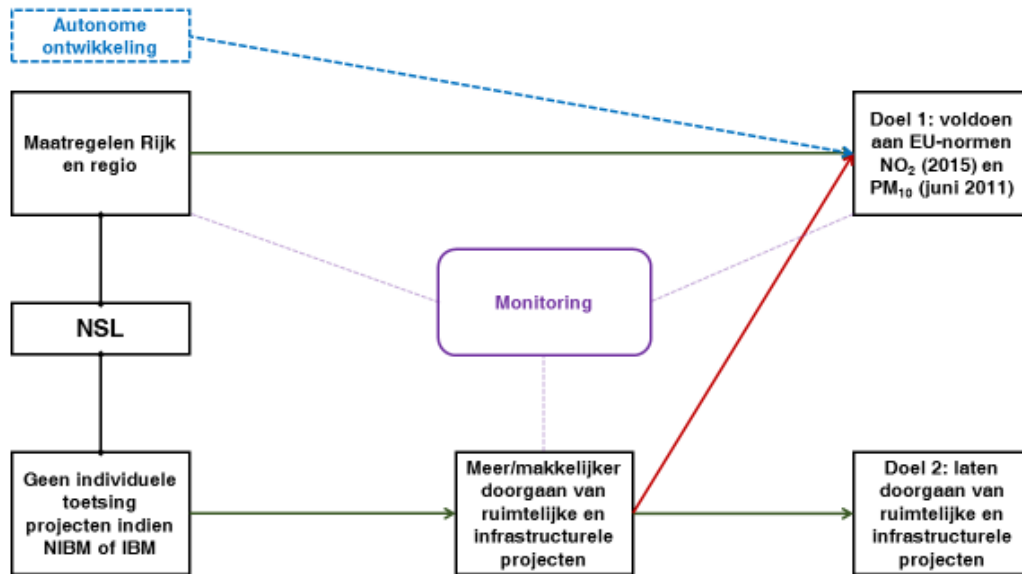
Autonome ontwikkeling

Maatregelen Rijk en regio

Doel 1: voldoen aan EU-normen $NO_2$ (2015) en $PM_{10}$ (juni 2011)

Monitoring

NSL

Geen individuele toetsing projecten indien NIBM of IBM

Meer/makkelijker doorgaan van ruimtelijke en infrastructurele projecten

Doel 2: laten doorgaan van ruimtelijke en infrastructurele projecten